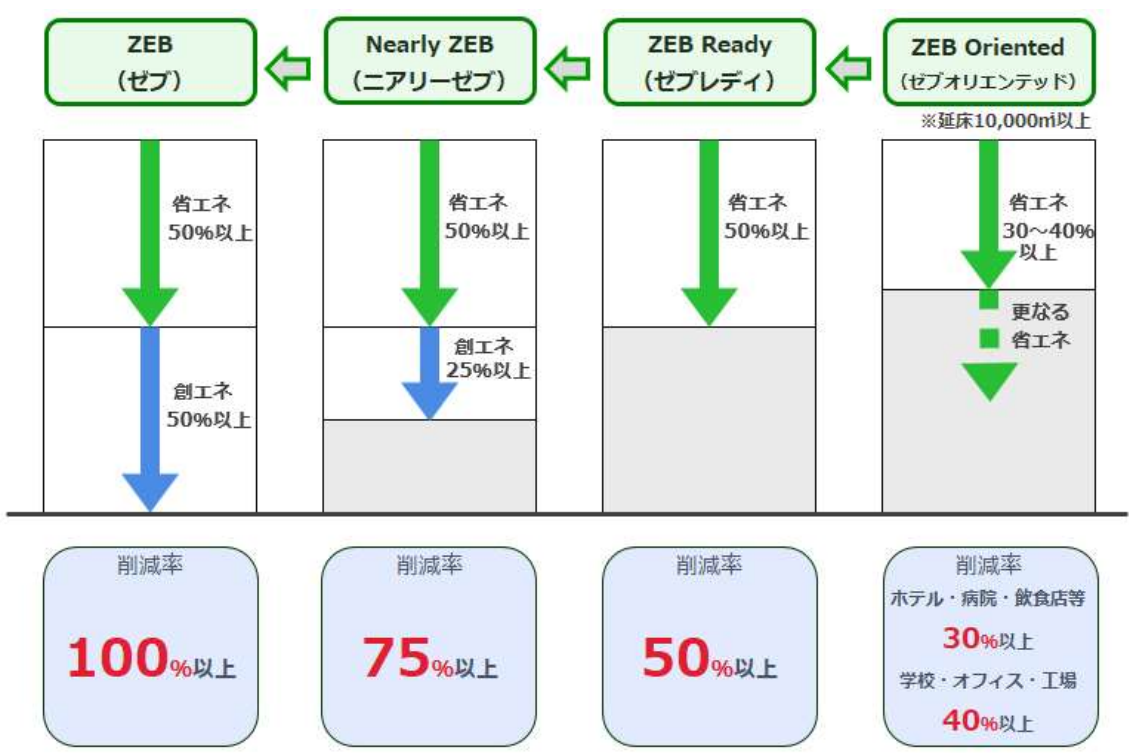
ZEB
（ゼブ）

Nearly ZEB
（ニアリーゼブ）

ZEB Ready
（ゼブレディ）

ZEB Oriented
（ゼブオリエンテッド）

※延床10,000㎡以上

省エネ
50%以上

創エネ
50%以上

省エネ
50%以上

創エネ
25%以上

省エネ
50%以上

省エネ
30～40%以上

更なる
省エネ

削減率
100%以上

削減率
75%以上

削減率
50%以上

削減率
ホテル・病院・飲食店等
30%以上
学校・オフィス・工場
40%以上